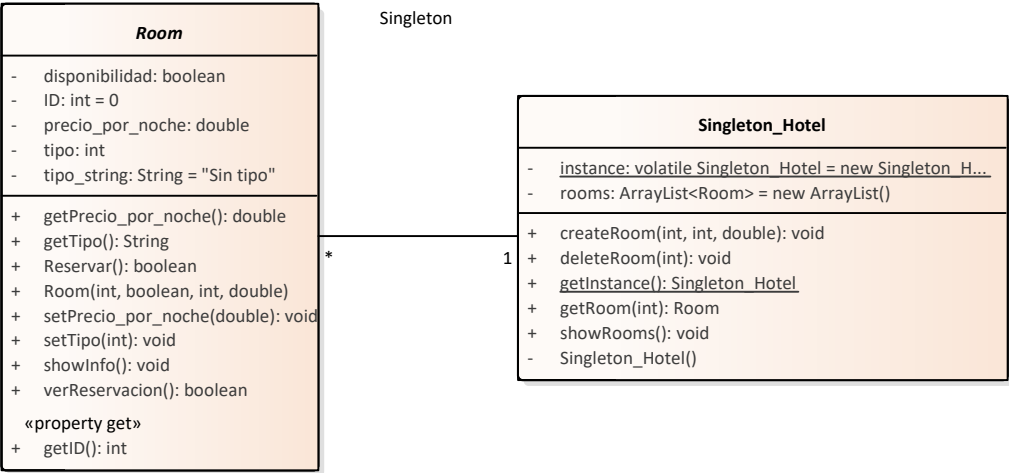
Singleton

Room

- disponibilidad: boolean
- ID: int = 0
- precio_por_noche: double
- tipo: int
- tipo_string: String = "Sin tipo"

+ getPrecio_por_noche(): double
+ getTipo(): String
+ Reservar(): boolean
+ Room(int, boolean, int, double)
+ setPrecio_por_noche(double): void
+ setTipo(int): void
+ showInfo(): void
+ verReservacion(): boolean

«property get»
+ getID(): int

*

1

Singleton_Hotel

- instance: volatile Singleton_Hotel = new Singleton_H...
- rooms: ArrayList<Room> = new ArrayList()

+ createRoom(int, int, double): void
+ deleteRoom(int): void
+ getInstance(): Singleton_Hotel
+ getRoom(int): Room
+ showRooms(): void
- Singleton_Hotel()